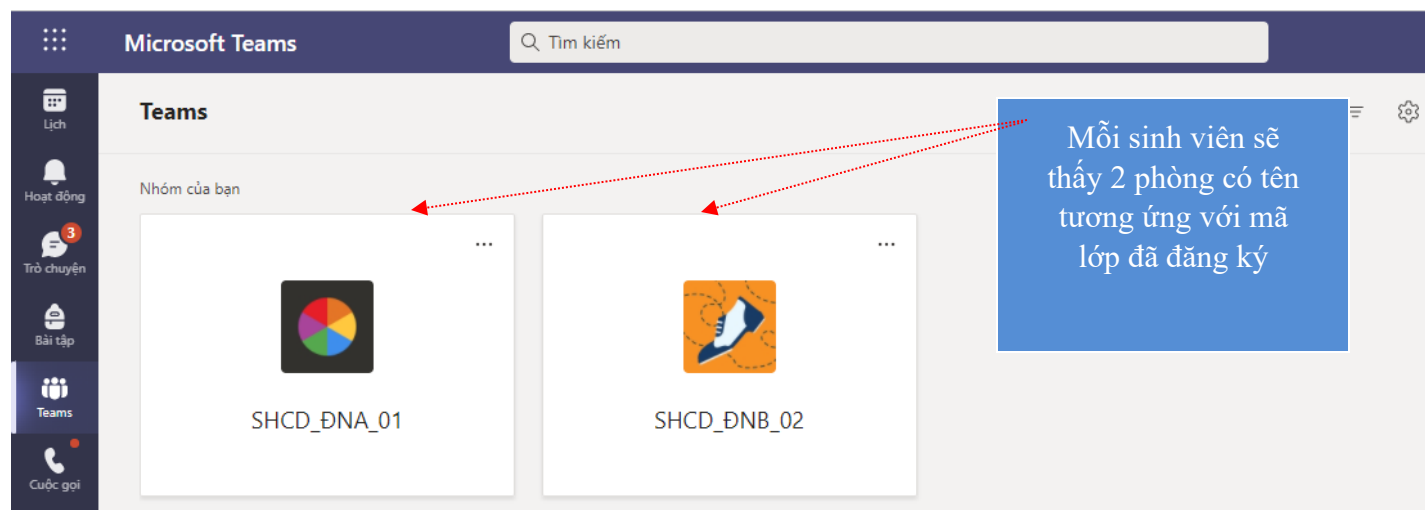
Microsoft Teams

Tìm kiếm

Lịch

Hoạt động

3

Trò chuyện

Bài tập

Teams

Cuộc gọi

Teams

Mỗi sinh viên sẽ thấy 2 phòng có tên tương ứng với mã lớp đã đăng ký

Nhóm của bạn

...

SHCD_ĐNA_01

...

SHCD_ĐNB_02